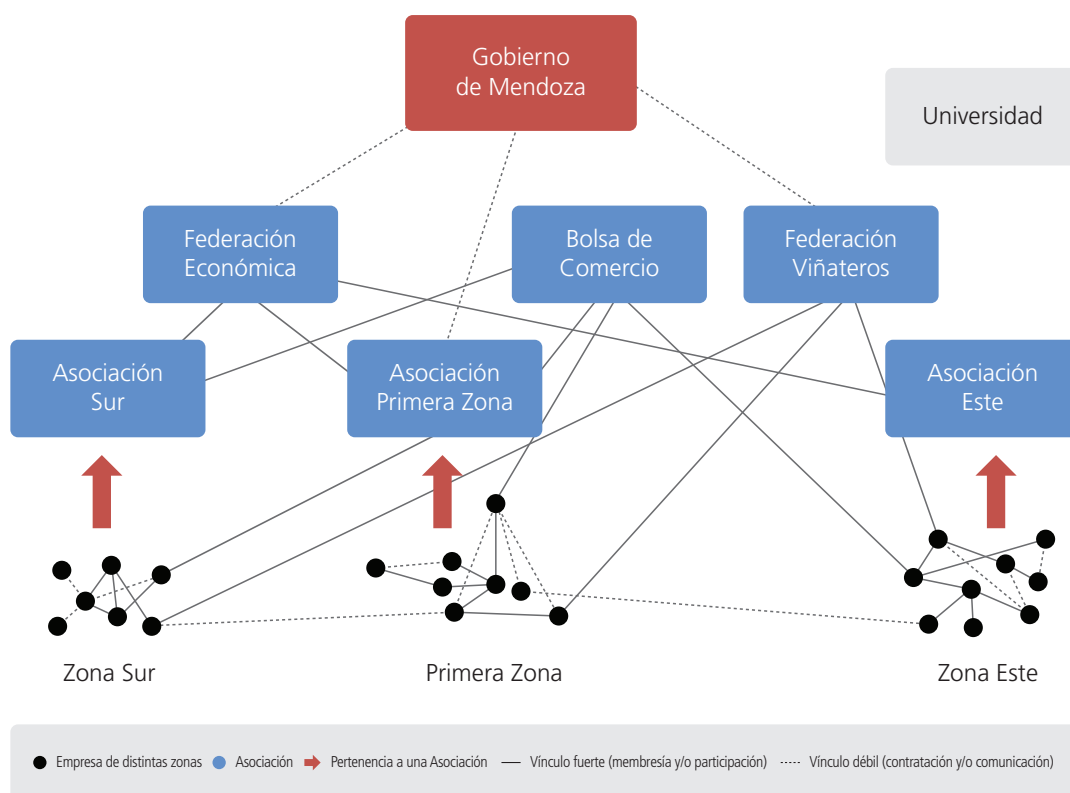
Gobierno de Mendoza

Universidad

Federación Económica

Bolsa de Comercio

Federación Viñateros

Asociación Sur

Asociación Primera Zona

Asociación Este

Zona Sur

Primera Zona

Zona Este

Empresa de distintas zonas
Asociación
Pertenencia a una Asociación
Vínculo fuerte (membresía y/o participación)
Vínculo débil (contratación y/o comunicación)